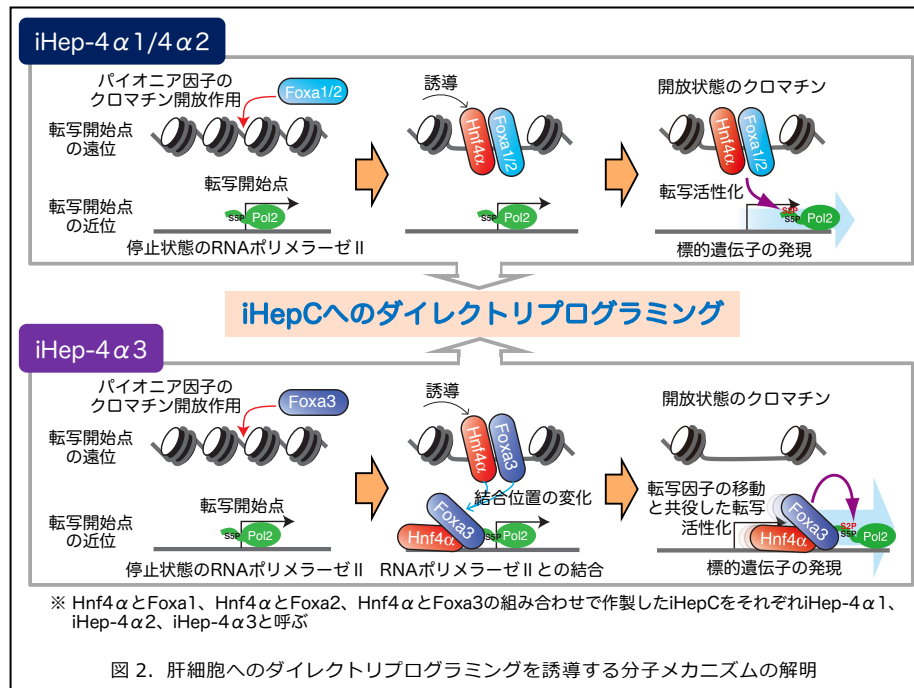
iHep-4α1/4α2

パイオニア因子のクロマチン開放作用

Foxa1/2

転写開始点の遠位

転写開始点

転写開始点の近位

S5P Pol2

停止状態のRNAポリメラーゼII

誘導

Hnf4α

Foxa1/2

S5P Pol2

開放状態のクロマチン

Hnf4α

Foxa1/2

転写活性化

S2P S5P Pol2

標的遺伝子の発現

iHepCへのダイレクトリプログラミング

iHep-4α3

パイオニア因子のクロマチン開放作用

Foxa3

転写開始点の遠位

転写開始点

転写開始点の近位

S5P Pol2

停止状態のRNAポリメラーゼII

誘導

Hnf4α

Foxa3

結合位置の変化

Foxa3

Hnf4α

S5P Pol2

RNAポリメラーゼIIとの結合

開放状態のクロマチン

転写因子の移動と共役した転写活性化

Foxa3

Hnf4α

S2P S5P Pol2

標的遺伝子の発現

※ Hnf4αとFoxa1、Hnf4αとFoxa2、Hnf4αとFoxa3の組み合わせで作製したiHepCをそれぞれiHep-4α1、iHep-4α2、iHep-4α3と呼ぶ

図 2. 肝細胞へのダイレクトリプログラミングを誘導する分子メカニズムの解明